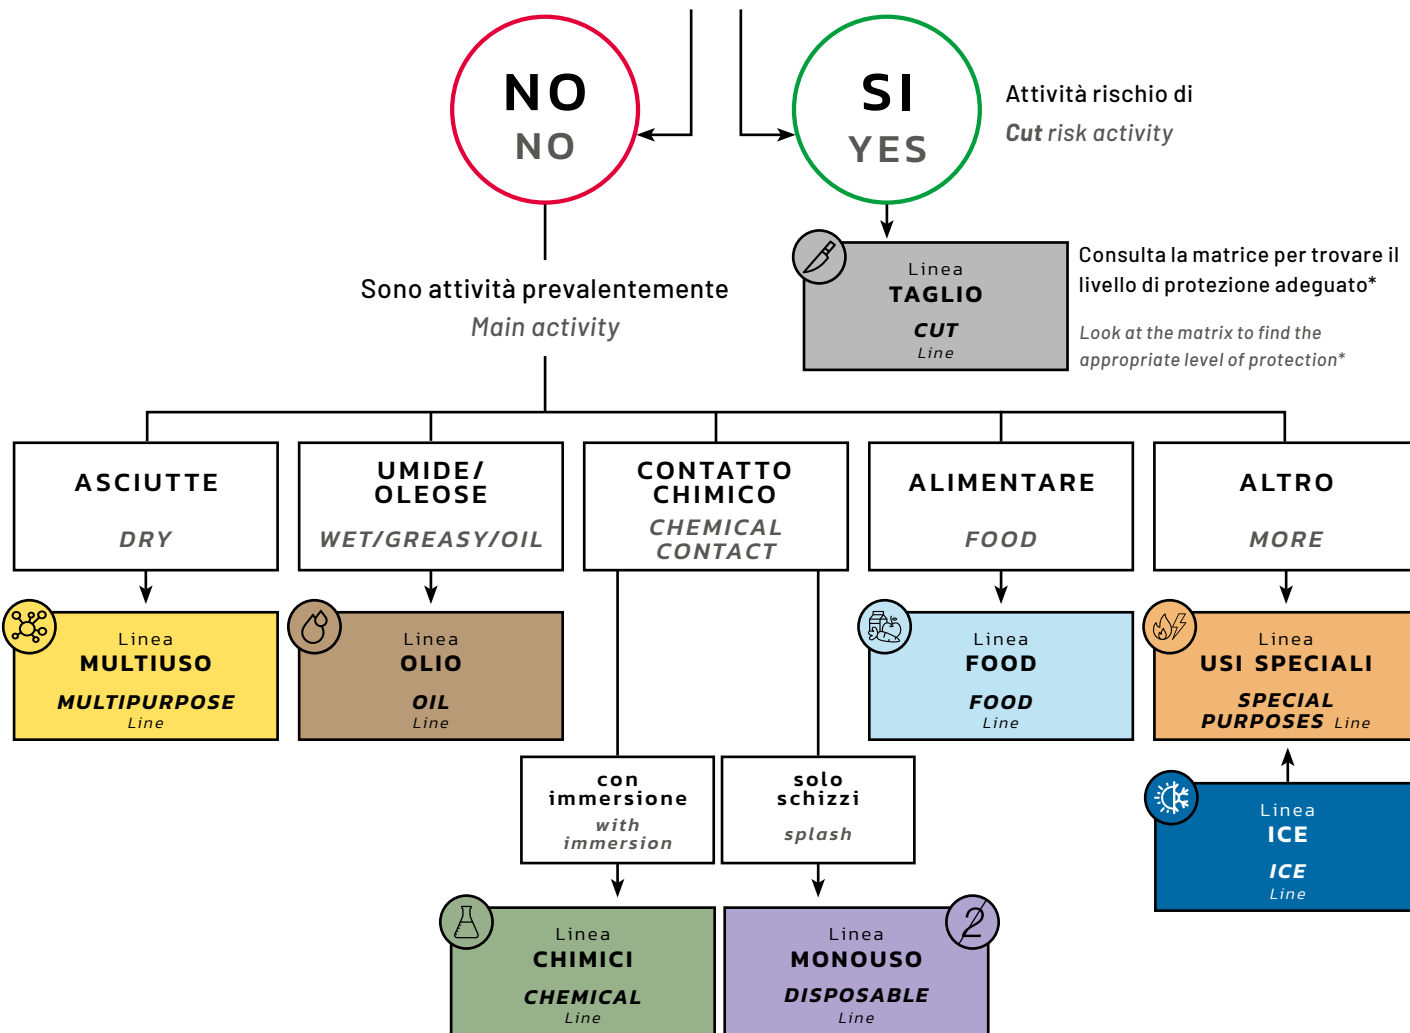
NO
NO

SI
YES

Attività rischio di
Cut risk activity

Linea
TAGLIO
CUT
Line

Consulta la matrice per trovare il livello di protezione adeguato*

Look at the matrix to find the appropriate level of protection*

Sono attività prevalentemente
Main activity

ASCIUTTE
DRY

UMIDE/ OLEOSE
WET/GREASY/OIL

CONTATTO CHIMICO
CHEMICAL CONTACT

ALIMENTARE
FOOD

ALTRO
MORE

Linea
MULTIUSO
MULTIPURPOSE
Line

Linea
OLIO
OIL
Line

Linea
FOOD
FOOD
Line

Linea
USI SPECIALI
SPECIAL PURPOSES Line

con immersione
with immersion

solo schizzi
splash

Linea
ICE
ICE
Line

Linea
CHIMICI
CHEMICAL
Line

Linea
MONOUSO
DISPOSABLE
Line